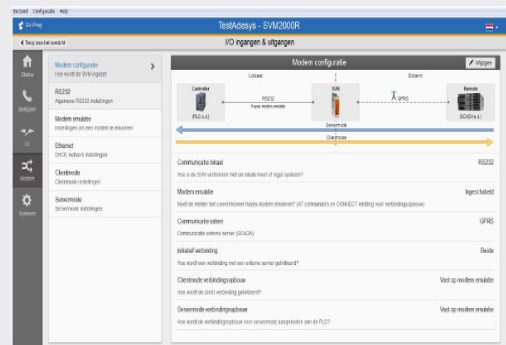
Bestand Configuratie Help

SV-Prog

TestAdesys - SVM2000R

Terug naar het overzicht

I/O ingangen & uitgangen

Status

Berichten

IO

Modem

Systeem

Modem configuratie
Hoe wordt de SVM ingezet

RS232
Algemene RS232 instellingen

Modem emulatie
Instellingen om een modem te emuleren

Ethernet
DHCP, netwerk instellingen

Clientmode
Clientmode instellingen

Servermode
Servermode instellingen

Modem configuratie

Wijzigen

Lokaal

Extern

Controller

PLC e.d.

RS232
Hayes modem emulatie

SVM

GPRS

Remote

SCADA e.d.

Servermode

Clientmode

Communicatie lokaal
RS232
Hoe is de SVM verbonden met de lokale host of logic systeem?

Modem emulatie
Ingeschakeld
Moet de melder het conventioneel Hayes modem emuleren? (AT commando's en CONNECT melding voor verbindingsopbouw)

Communicatie extern
GPRS
Communicatie externe server (SCADA)

Initiatief verbinding
Beide
Hoe wordt een verbinding met een externe server geïnitiëerd?

Clientmode verbindingsopbouw
Vast op modem emulatie
Hoe wordt de client verbinding geïnitiëerd?

Servermode verbindingsopbouw
Vast op modem emulatie
Hoe wordt een verbindingsopbouw voor servermode aangeboden aan de PLC?